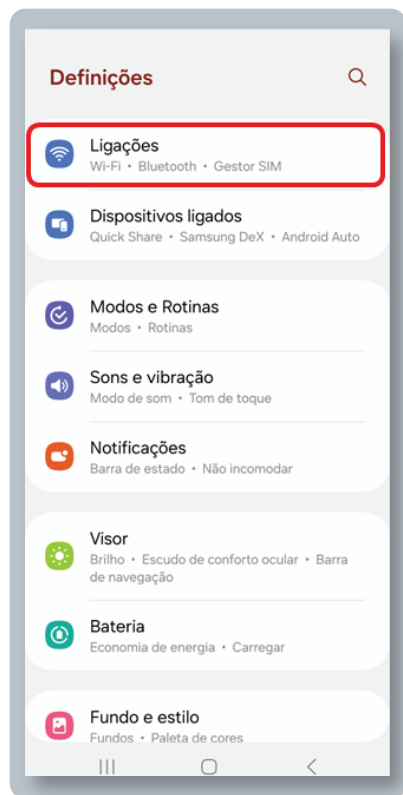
Definições

Ligações
Wi-Fi • Bluetooth • Gestor SIM

Dispositivos ligados
Quick Share • Samsung DeX • Android Auto

Modos e Rotinas
Modos • Rotinas

Sons e vibração
Modo de som • Tom de toque

Notificações
Barra de estado • Não incomodar

Visor
Brilho • Escudo de conforto ocular • Barra de navegação

Bateria
Economia de energia • Carregar

Fundo e estilo
Fundos • Paleta de cores